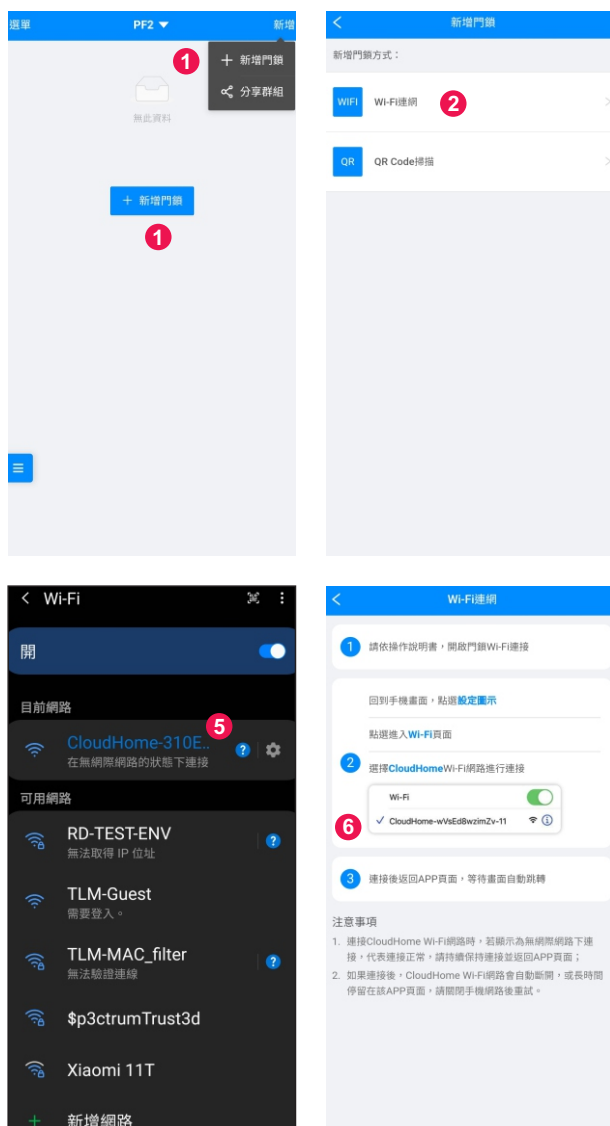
選單 PF2 ▼ 新增

1

＋ 新增門鎖

分享群組

無此資料

＋ 新增門鎖

1

新增門鎖

新增門鎖方式：

WIFI Wi-Fi連網 2

QR QR Code掃描

Wi-Fi

開

目前網路

5

CloudHome-310E..

在無網際網路的狀態下連接

可用網路

RD-TEST-ENV

無法取得 IP 位址

TLM-Guest

需要登入。

TLM-MAC_filter

無法驗證連線

$p3ctrumTrust3d

Xiaomi 11T

新增網路

Wi-Fi連網

1 請依操作說明書，開啟門鎖Wi-Fi連接

回到手機畫面，點擊設定圖示

點選進入Wi-Fi頁面

2 選擇CloudHomeWi-Fi網路進行連接

Wi-Fi

6 ✓ CloudHome-wVsEd8wzimZv-11

3 連接後返回APP頁面，等待畫面自動跳轉

注意事項

1. 連接CloudHome Wi-Fi網路時，若顯示為無網際網路下連接，代表連接正常，請持續保持連接並返回APP頁面；

2. 如果連接後，CloudHome Wi-Fi網路會自動斷開，或長時間停留在該APP頁面，請關閉手機網路後重試。